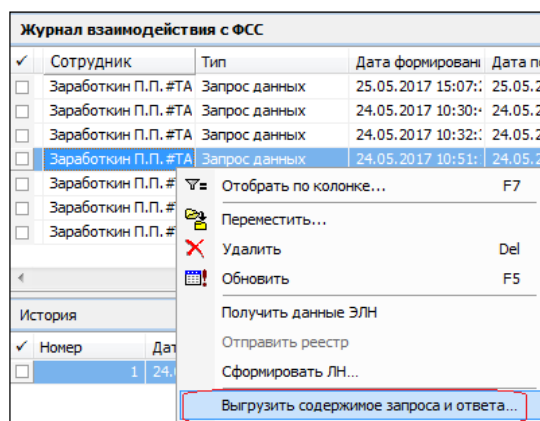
Журнал взаимодействия с ФСС

| ✓ | Сотрудник | Тип | Дата формировани | Дата п |
|---|---|---|---|---|
| | Заработкин П.П. #ТА | Запрос данных | 25.05.2017 15:07:: | 25.05.2 |
| | Заработкин П.П. #ТА | Запрос данных | 24.05.2017 10:30:4 | 24.05.2 |
| | Заработкин П.П. #ТА | Запрос данных | 24.05.2017 10:32:: | 24.05.2 |
| | Заработкин П.П. #ТА | Запрос данных | 24.05.2017 10:51: | 24.05.2 |
| | Заработкин П.П. #ТА | | | |
| | Заработкин П.П. #ТА | | | |
| | Заработкин П.П. #ТА | | | |

История

| ✓ | Номер | Дат |
|---|---|---|
| | 1 | 24.0 |

Отобрать по колонке... F7
Переместить...
Удалить Del
Обновить F5
Получить данные ЭЛН
Отправить реестр
Сформировать ЛН...
Выгрузить содержимое запроса и ответа...